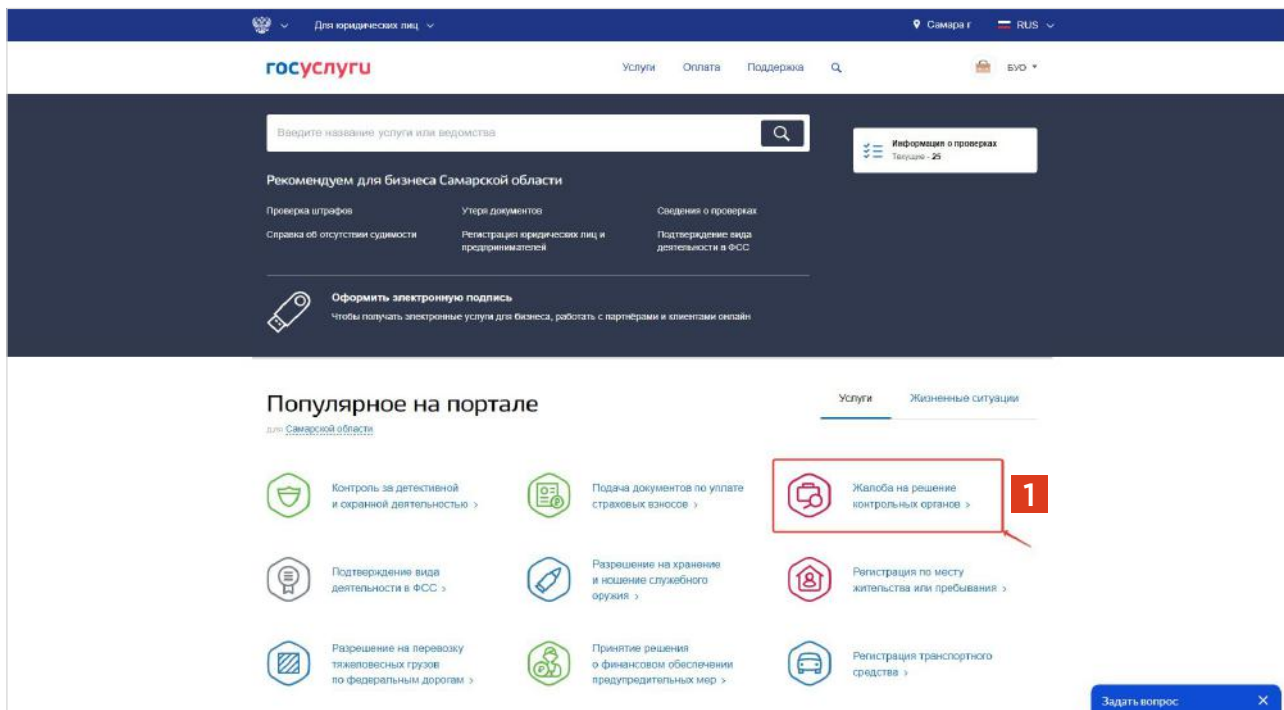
Для юридических лиц

Самара г RUS

госуслуги

Услуги Оплата Поддержка

БУО

Введите название услуги или ведомства

Информация о проверках
Текущие - 25

Рекомендуем для бизнеса Самарской области

Проверка штрафов
Справка об отсутствии судимости
Утеря документов
Регистрация юридических лиц и предпринимателей
Сведения о проверках
Подтверждение вида деятельности в ФСС

Оформить электронную подпись
Чтобы получать электронные услуги для бизнеса, работать с партнёрами и клиентами онлайн

Популярное на портале
для Самарской области

Услуги Жизненные ситуации

Контроль за детективной и охранной деятельностью ›

Подача документов по уплате страховых взносов ›

Жалоба на решение контрольных органов ›

1

Подтверждение вида деятельности в ФСС ›

Разрешение на хранение и ношение служебного оружия ›

Регистрация по месту жительства или пребывания ›

Разрешение на перевозку тяжеловесных грузов по федеральным дорогам ›

Принятие решения о финансовом обеспечении предупредительных мер ›

Регистрация транспортного средства ›

Задать вопрос